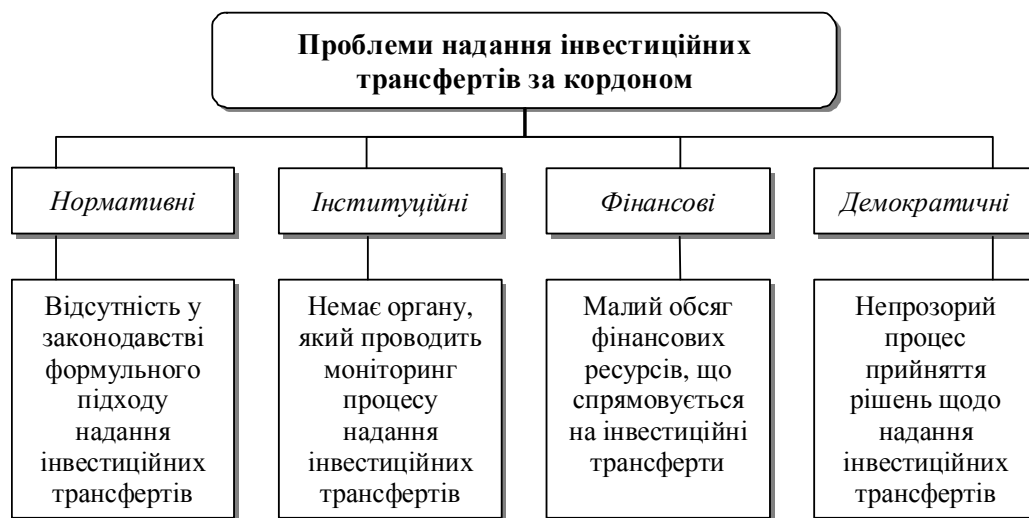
**Проблеми надання інвестиційних трансфертів за кордоном**

*Нормативні*

Відсутність у законодавстві формульного підходу надання інвестиційних трансфертів

*Інституційні*

Немає органу, який проводить моніторинг процесу надання інвестиційних трансфертів

*Фінансові*

Малий обсяг фінансових ресурсів, що спрямовується на інвестиційні трансферти

*Демократичні*

Непрозорий процес прийняття рішень щодо надання інвестиційних трансфертів